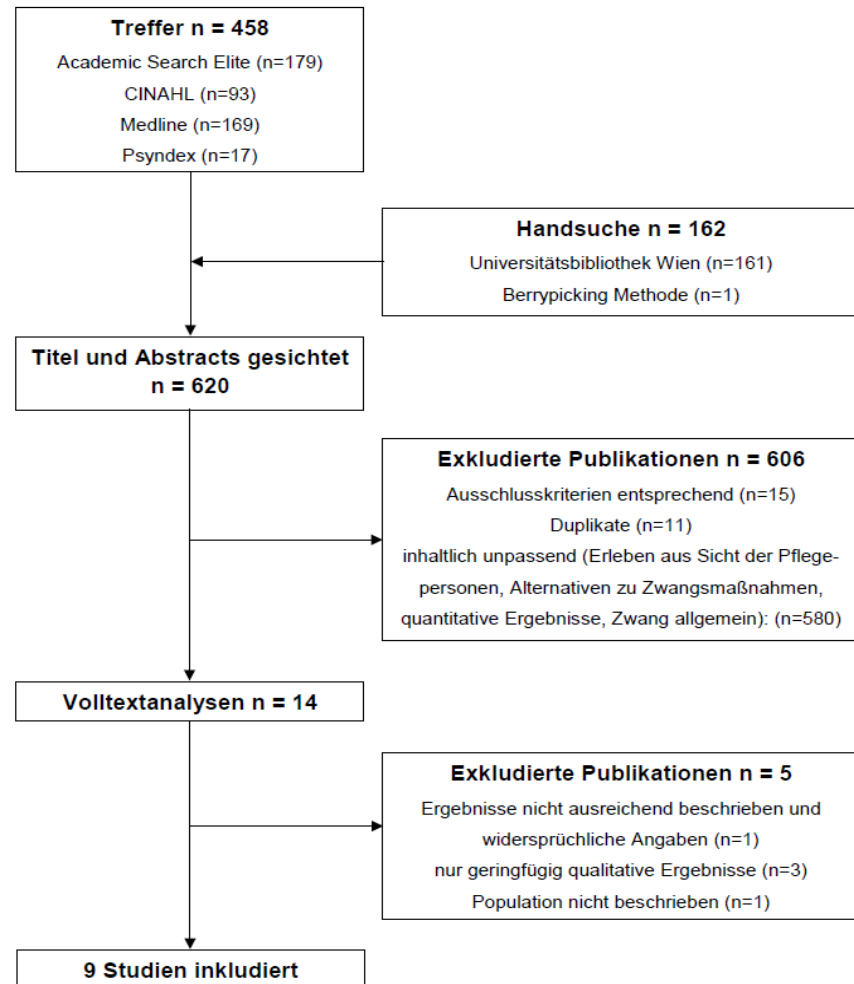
Treffer n = 458
Academic Search Elite (n=179)
CINAHL (n=93)
Medline (n=169)
Psyndex (n=17)

Handsuche n = 162
Universitätsbibliothek Wien (n=161)
Berrypicking Methode (n=1)

Titel und Abstracts gesichtet n = 620

Exkludierte Publikationen n = 606
Ausschlusskriterien entsprechend (n=15)
Duplikate (n=11)
inhaltlich unpassend (Erleben aus Sicht der Pflegepersonen, Alternativen zu Zwangsmaßnahmen, quantitative Ergebnisse, Zwang allgemein): (n=580)

Volltextanalysen n = 14

Exkludierte Publikationen n = 5
Ergebnisse nicht ausreichend beschrieben und widersprüchliche Angaben (n=1)
nur geringfügig qualitative Ergebnisse (n=3)
Population nicht beschrieben (n=1)

9 Studien inkludiert